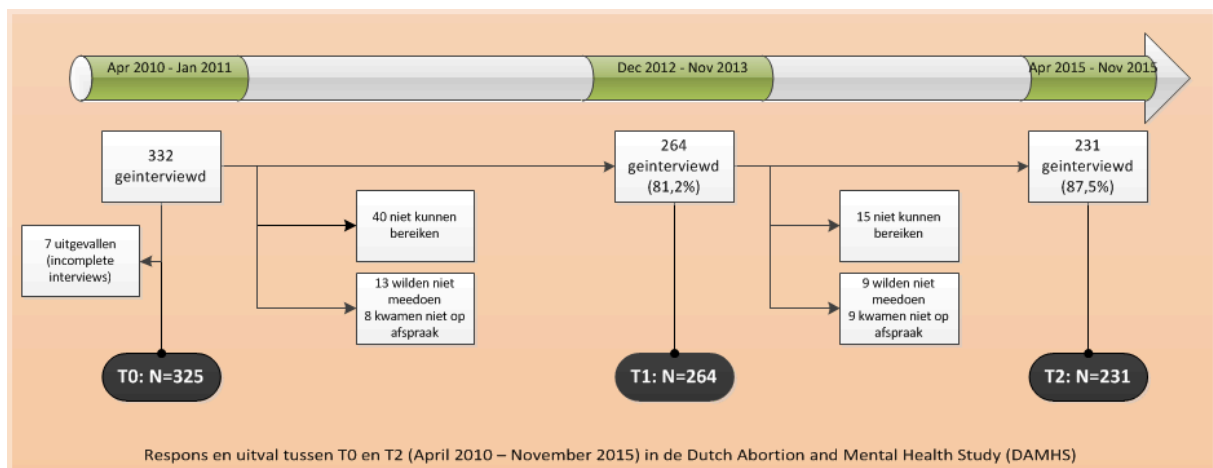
Apr 2010 - Jan 2011

Dec 2012 - Nov 2013

Apr 2015 - Nov 2015

332 geinterviewd

7 uitgevallen (incomplete interviews)

40 niet kunnen bereiken

13 wilden niet meedoen
8 kwamen niet op afspraak

T0: N=325

264 geinterviewd (81,2%)

15 niet kunnen bereiken

9 wilden niet meedoen
9 kwamen niet op afspraak

T1: N=264

231 geinterviewd (87,5%)

T2: N=231

Respons en uitval tussen T0 en T2 (April 2010 – November 2015) in de Dutch Abortion and Mental Health Study (DAMHS)